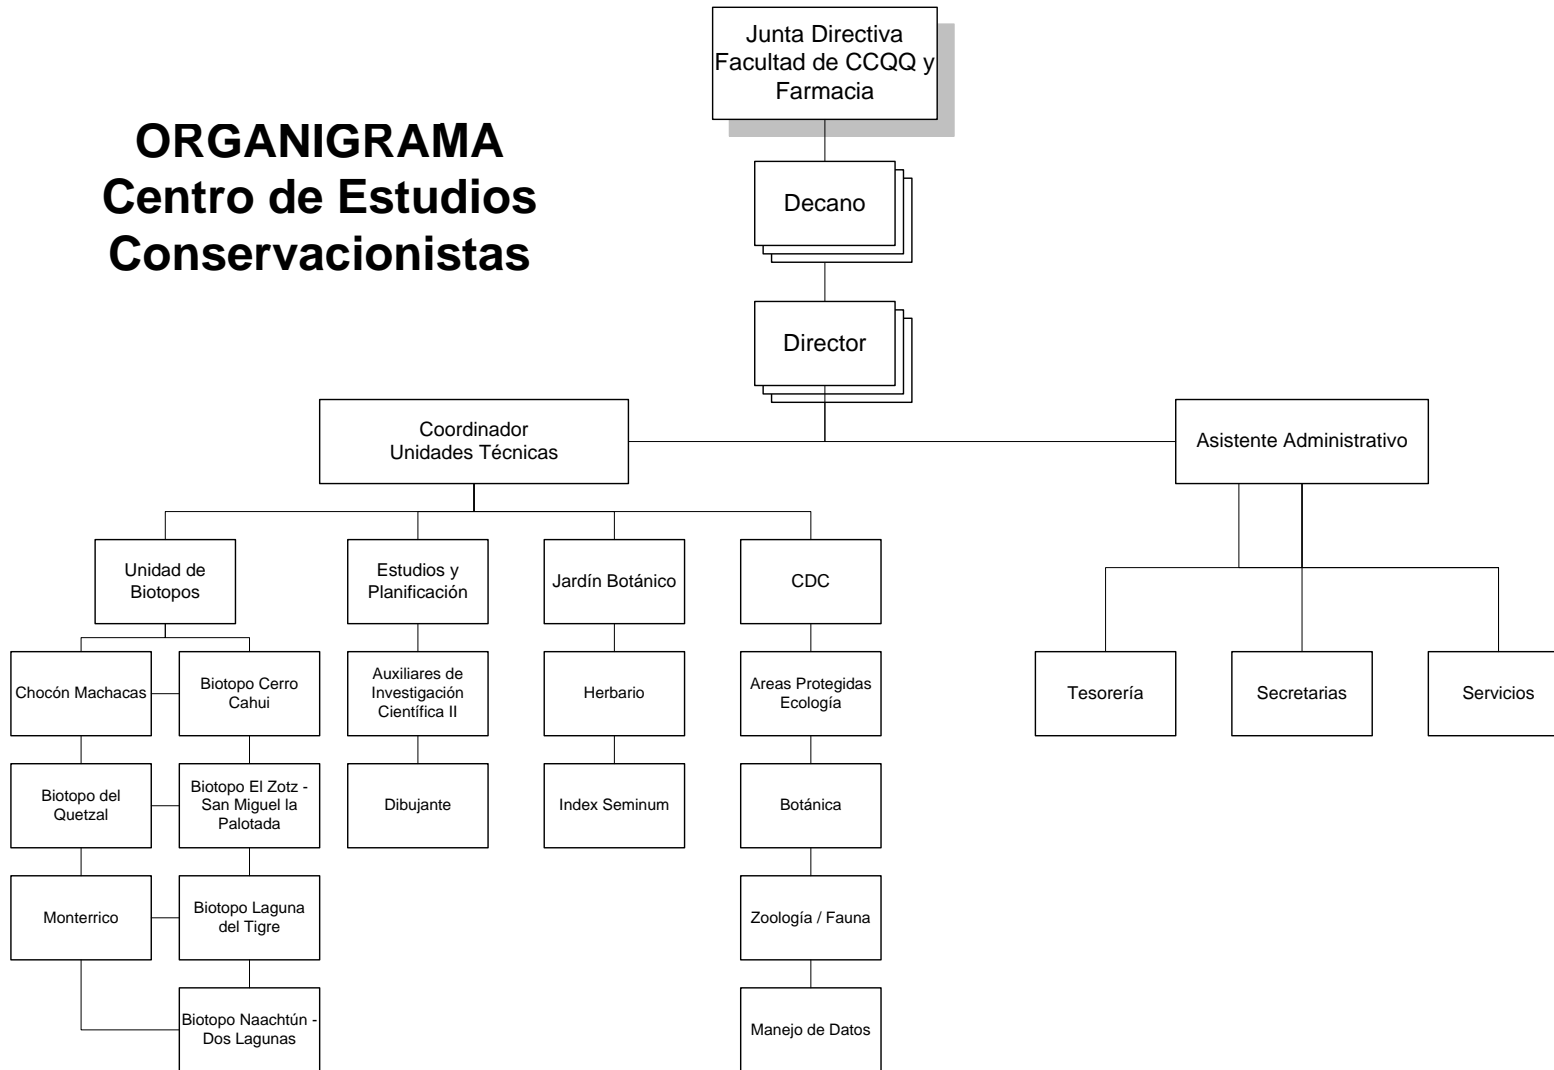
ORGANIGRAMA
Centro de Estudios
Conservacionistas

Junta Directiva
Facultad de CCQQ y
Farmacia

Decano

Director

Coordinador
Unidades Técnicas

Asistente Administrativo

Unidad de Biotopos

Estudios y Planificación

Jardín Botánico

CDC

Chocón Machacas

Biotopo Cerro Cahui

Biotopo del Quetzal

Biotopo El Zotz - San Miguel la Palotada

Monterrico

Biotopo Laguna del Tigre

Biotopo Naachtún - Dos Lagunas

Auxiliares de Investigación Científica II

Dibujante

Herbario

Index Seminum

Areas Protegidas Ecología

Botánica

Zoología / Fauna

Manejo de Datos

Tesorería

Secretarias

Servicios